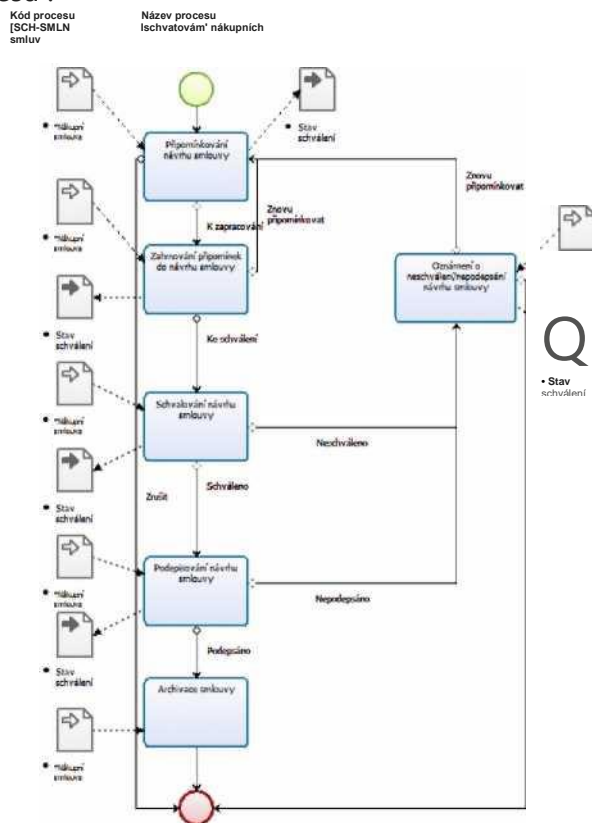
Kód procesu [SCH-SMLN smluv

Název procesu Ischvatovám' nákupních

• Nákupní smlouva

• Stav schválení

Připomínkování návrhu smlouvy

Znovu připomínkovat

K zapracování

Znovu připomínkovat

• Nákupní smlouva

Zahrnování připomínek do návrhu smlouvy

Oznámení o neschválení/nepodepsání návrhu smlouvy

• Stav schválení

Ke schválení

Q

• Stav schválení

• Nákupní smlouva

Schvalování návrhu smlouvy

Neschváleno

• Stav schválení

Zrušit

Schváleno

• Nákupní smlouva

Podepisování návrhu smlouvy

Nepodepsáno

• Stav schválení

Podepsáno

Archivace smlouvy

• Nákupní smlouva